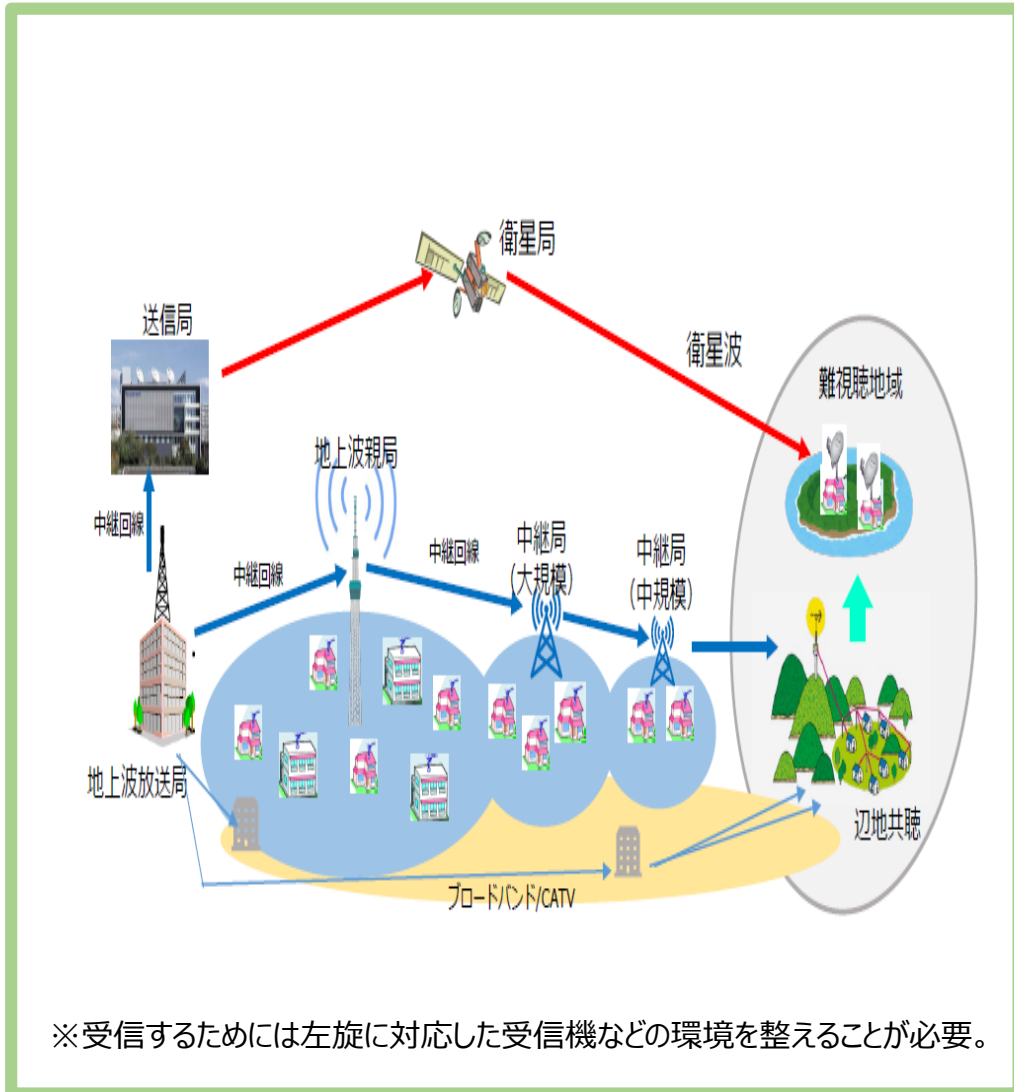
衛星局

送信局

衛星波

難視聴地域

地上波親局

中継回線

中継回線

中継回線

中継局
(大規模)

中継局
(中規模)

地上波放送局

辺地共聴

ブロードバンド/CATV

※受信するためには左旋に対応した受信機などの環境を整えることが必要。